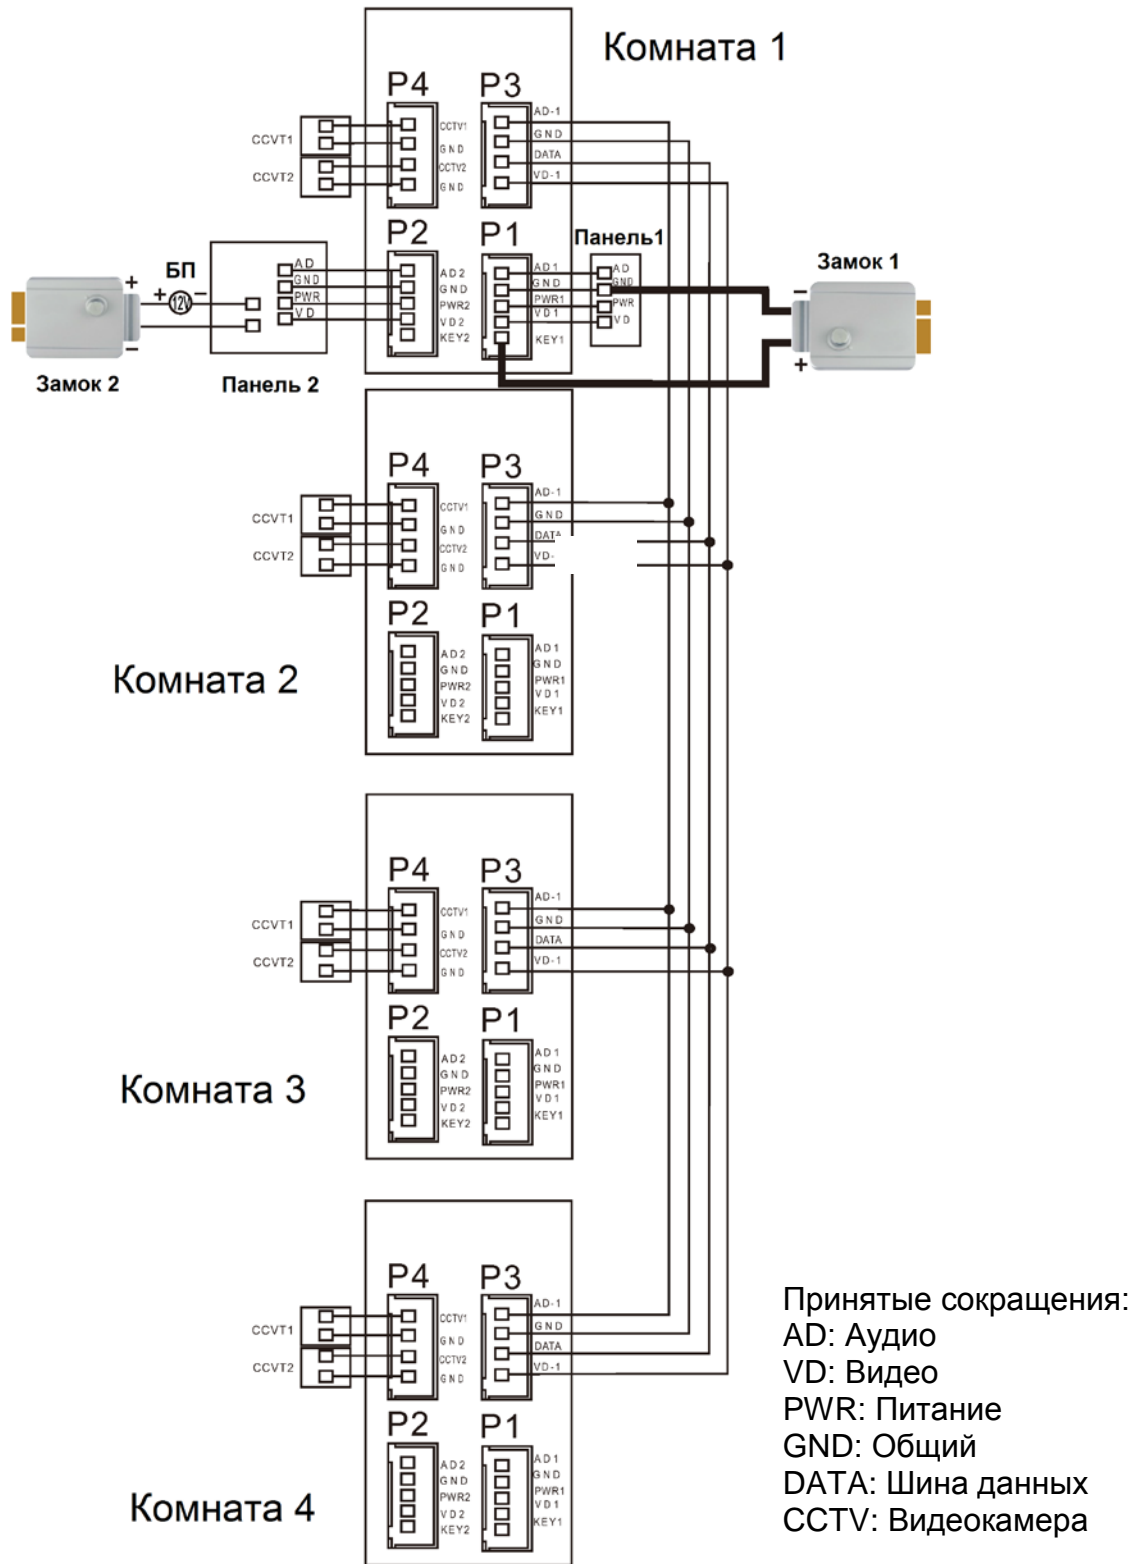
Комната 1

P4 P3

CCVT1 CCTV1 GND CCTV2 GND

CCVT2

AD-1 GND DATA VD-1

P2 P1 Панель1

БП + 12V -

AD GND PWR VD

AD2 GND PWR2 VD2 KEY2

AD1 GND PWR1 VD1 KEY1

AD GND PWR VD

Замок 1

Замок 2 Панель 2

P4 P3

CCVT1 CCTV1 GND CCTV2 GND

CCVT2

AD-1 GND DATA VD-

P2 P1

AD2 GND PWR2 VD2 KEY2

AD1 GND PWR1 VD1 KEY1

Комната 2

P4 P3

CCVT1 CCTV1 GND CCTV2 GND

CCVT2

AD-1 GND DATA VD-1

P2 P1

AD2 GND PWR2 VD2 KEY2

AD1 GND PWR1 VD1 KEY1

Комната 3

P4 P3

CCVT1 CCTV1 GND CCTV2 GND

CCVT2

AD-1 GND DATA VD-1

P2 P1

AD2 GND PWR2 VD2 KEY2

AD1 GND PWR1 VD1 KEY1

Комната 4

Принятые сокращения:
AD: Аудио
VD: Видео
PWR: Питание
GND: Общий
DATA: Шина данных
CCTV: Видеокамера